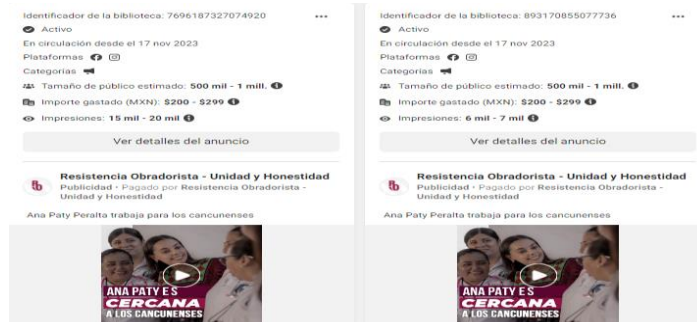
Identificador de la biblioteca: 7696187327074920

Activo

En circulación desde el 17 nov 2023

Plataformas

Categorías

Tamaño de público estimado: **500 mil - 1 mill.**

Importe gastado (MXN): **$200 - $299**

Impresiones: **15 mil - 20 mil**

Ver detalles del anuncio

Resistencia Obradorista - Unidad y Honestidad
Publicidad · Pagado por Resistencia Obradorista - Unidad y Honestidad

Ana Paty Peralta trabaja para los cancunenses

ANA PATY ES CERCANA A LOS CANCUNENSES

Identificador de la biblioteca: 893170855077736

Activo

En circulación desde el 17 nov 2023

Plataformas

Categorías

Tamaño de público estimado: **500 mil - 1 mill.**

Importe gastado (MXN): **$200 - $299**

Impresiones: **6 mil - 7 mil**

Ver detalles del anuncio

Resistencia Obradorista - Unidad y Honestidad
Publicidad · Pagado por Resistencia Obradorista - Unidad y Honestidad

Ana Paty Peralta trabaja para los cancunenses

ANA PATY ES CERCANA A LOS CANCUNENSES